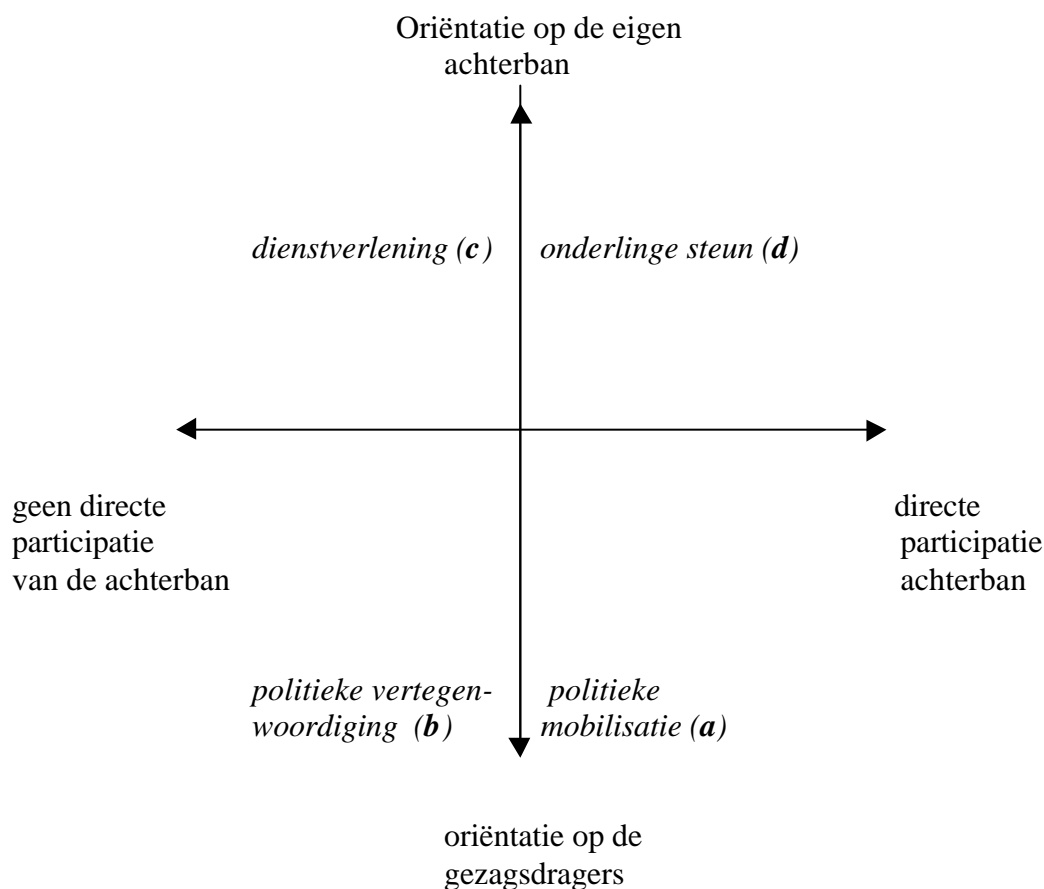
Oriëntatie op de eigen achterban

dienstverlening (c)

onderlinge steun (d)

geen directe participatie van de achterban

directe participatie achterban

politieke vertegenwoordiging (b)

politieke mobilisatie (a)

oriëntatie op de gezagsdragers